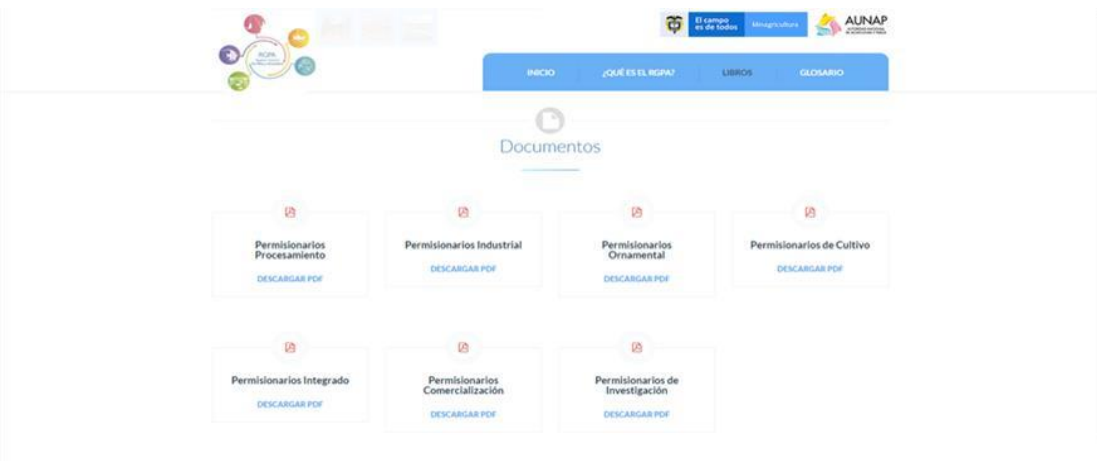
RGPA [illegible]

El campo es de todos Minagricultura

AUNAP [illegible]

INICIO ¿QUÉ ES EL RGPA? LIBROS GLOSARIO

Documentos

Permisionarios Procesamiento
DESCARGAR PDF

Permisionarios Industrial
DESCARGAR PDF

Permisionarios Ornamental
DESCARGAR PDF

Permisionarios de Cultivo
DESCARGAR PDF

Permisionarios Integrado
DESCARGAR PDF

Permisionarios Comercialización
DESCARGAR PDF

Permisionarios de Investigación
DESCARGAR PDF